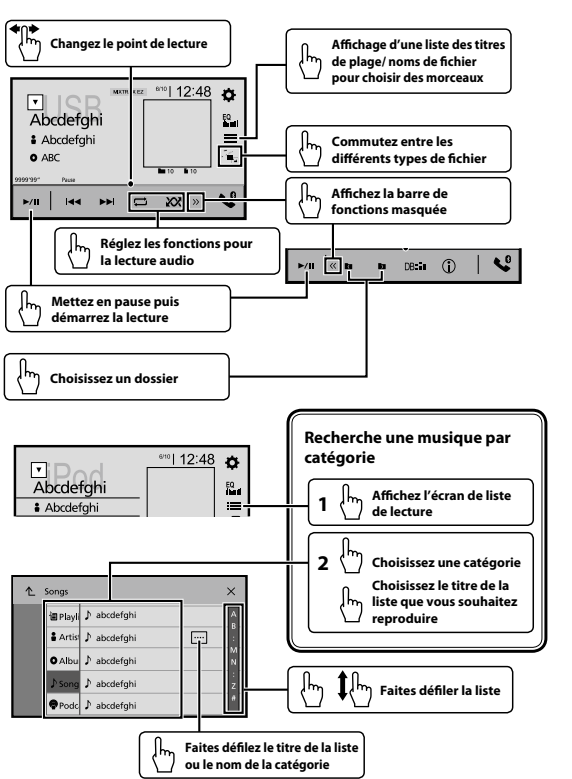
Changez le point de lecture

Affichage d'une liste des titres de plage/ noms de fichier pour choisir des morceaux

USB
Abcdefghi
Abcdefghi
ABC
MIXTRACE EZ
6/10
12:48
EQ
10
10
9999'99"
Pause

Commutez entre les différents types de fichier

Affichez la barre de fonctions masquée

Réglez les fonctions pour la lecture audio

Mettez en pause puis démarrez la lecture

Choisissez un dossier

iPod
Abcdefghi
Abcdefghi
6/10
12:48
EQ

Recherche une musique par catégorie

1 Affichez l'écran de liste de lecture

2 Choisissez une catégorie
Choisissez le titre de la liste que vous souhaitez reproduire

Songs
Playli
Artist
Albu
Song
Podc
abcdefghi
abcdefghi
abcdefghi
abcdefghi
abcdefghi
A
B
M
N
Z
#

Faites défiler la liste

Faites défilez le titre de la liste ou le nom de la catégorie